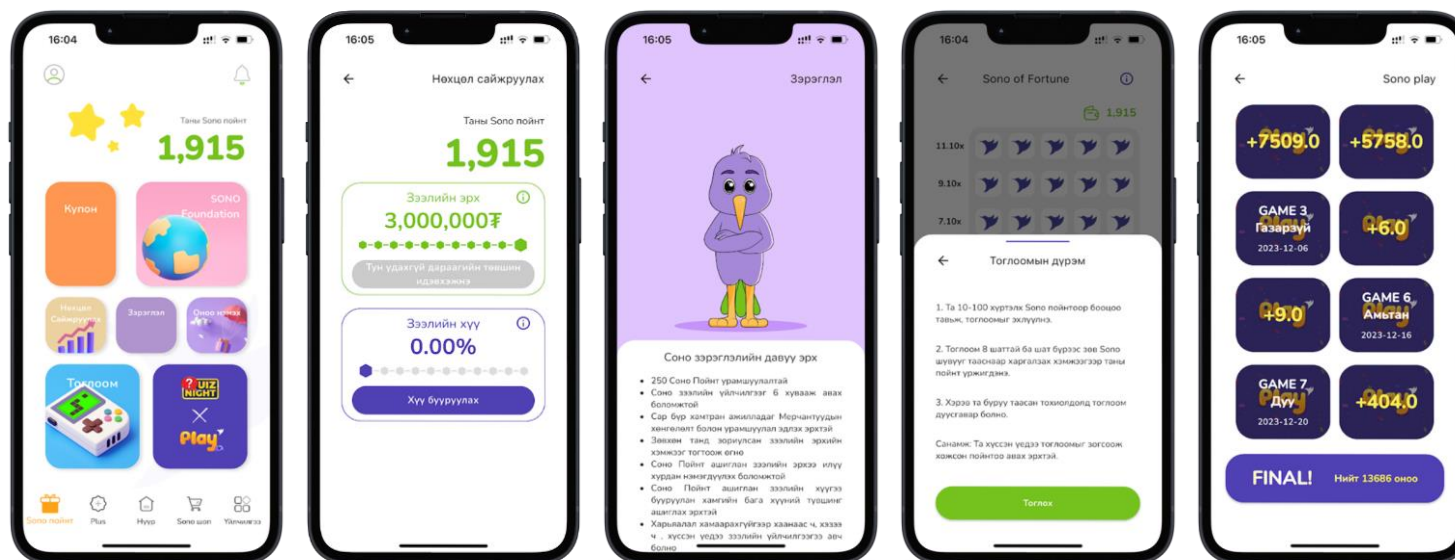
16:04

Таны Sono пойнт
1,915

Купон
SONO Foundation
Нөхцөл сайжруулах
Зэрэглэл
Оноо илгээх
Тоглоом
QUIZ NIGHT
×
Play

Sono пойнт
Plus
Нүүр
Sono шоп
Үйлчилгээ

16:05

Нөхцөл сайжруулах

Таны Sono пойнт
1,915

Зээлийн эрх
3,000,000₮
Түн удахгүй дараагийн түвшин идэвхжинэ

Зээлийн хүү
0.00%
Хүү бууруулах

16:05

Зэрэглэл

Соно зэрэглэлийн давуу эрх

• 250 Соно Пойнт урамшууллалтай
• Соно зээлийн үйлчилгээг 6 хуваах авах боломжтой
• Сар бүр хамтран ажилладаг Мерчантуудын хөнгөлөлт болон урамшуулал эдлэх эрхтэй
• Зөвхөн танд зориулсан зээлийн эрхийн хэмжээг тогтоож өгнө
• Соно Пойнт ашиглан зээлийн эрхээ илүү хурдан нэмэгдүүлэх боломжтой
• Соно Пойнт ашиглан зээлийн хүүгээ бууруулан хамгийн бага хүүгийн түвшинг ашиглах эрхтэй
• Харьяалал хамаарахгүйгээр хаанаас ч, хэзээ ч , хүссэн үедээ зээлийн үйлчилгээгээ авч болно

16:04

Sono of Fortune

1,915

11.10x
9.10x
7.10x

Тоглоомын дүрэм

1. Та 10-100 хүртэлх Sono пойнтоор бооцоо тавьж, тоглоомыг эхлүүлнэ.

2. Тоглоом 8 шаттай ба шат бүрээс зөв Sono шувууг таасанаар харгалзах хэмжээгээр таны пойнт үржигдэнэ.

3. Хэрэв та буруу таасан тохиолдолд тоглоом дуусгавар болно.

Санамж: Та хүссэн үедээ тоглоомыг зогсоож хожсон пойнтоо авах эрхтэй.

Тоглох

16:05

Sono play

+7509.0
+5758.0
GAME 3
Газарзүй
2023-12-06
+6.0
+9.0
GAME 6
Амьтан
2023-12-16
GAME 7
Дуу
2023-12-20
+404.0
FINAL!
Нийт 13686 оноо